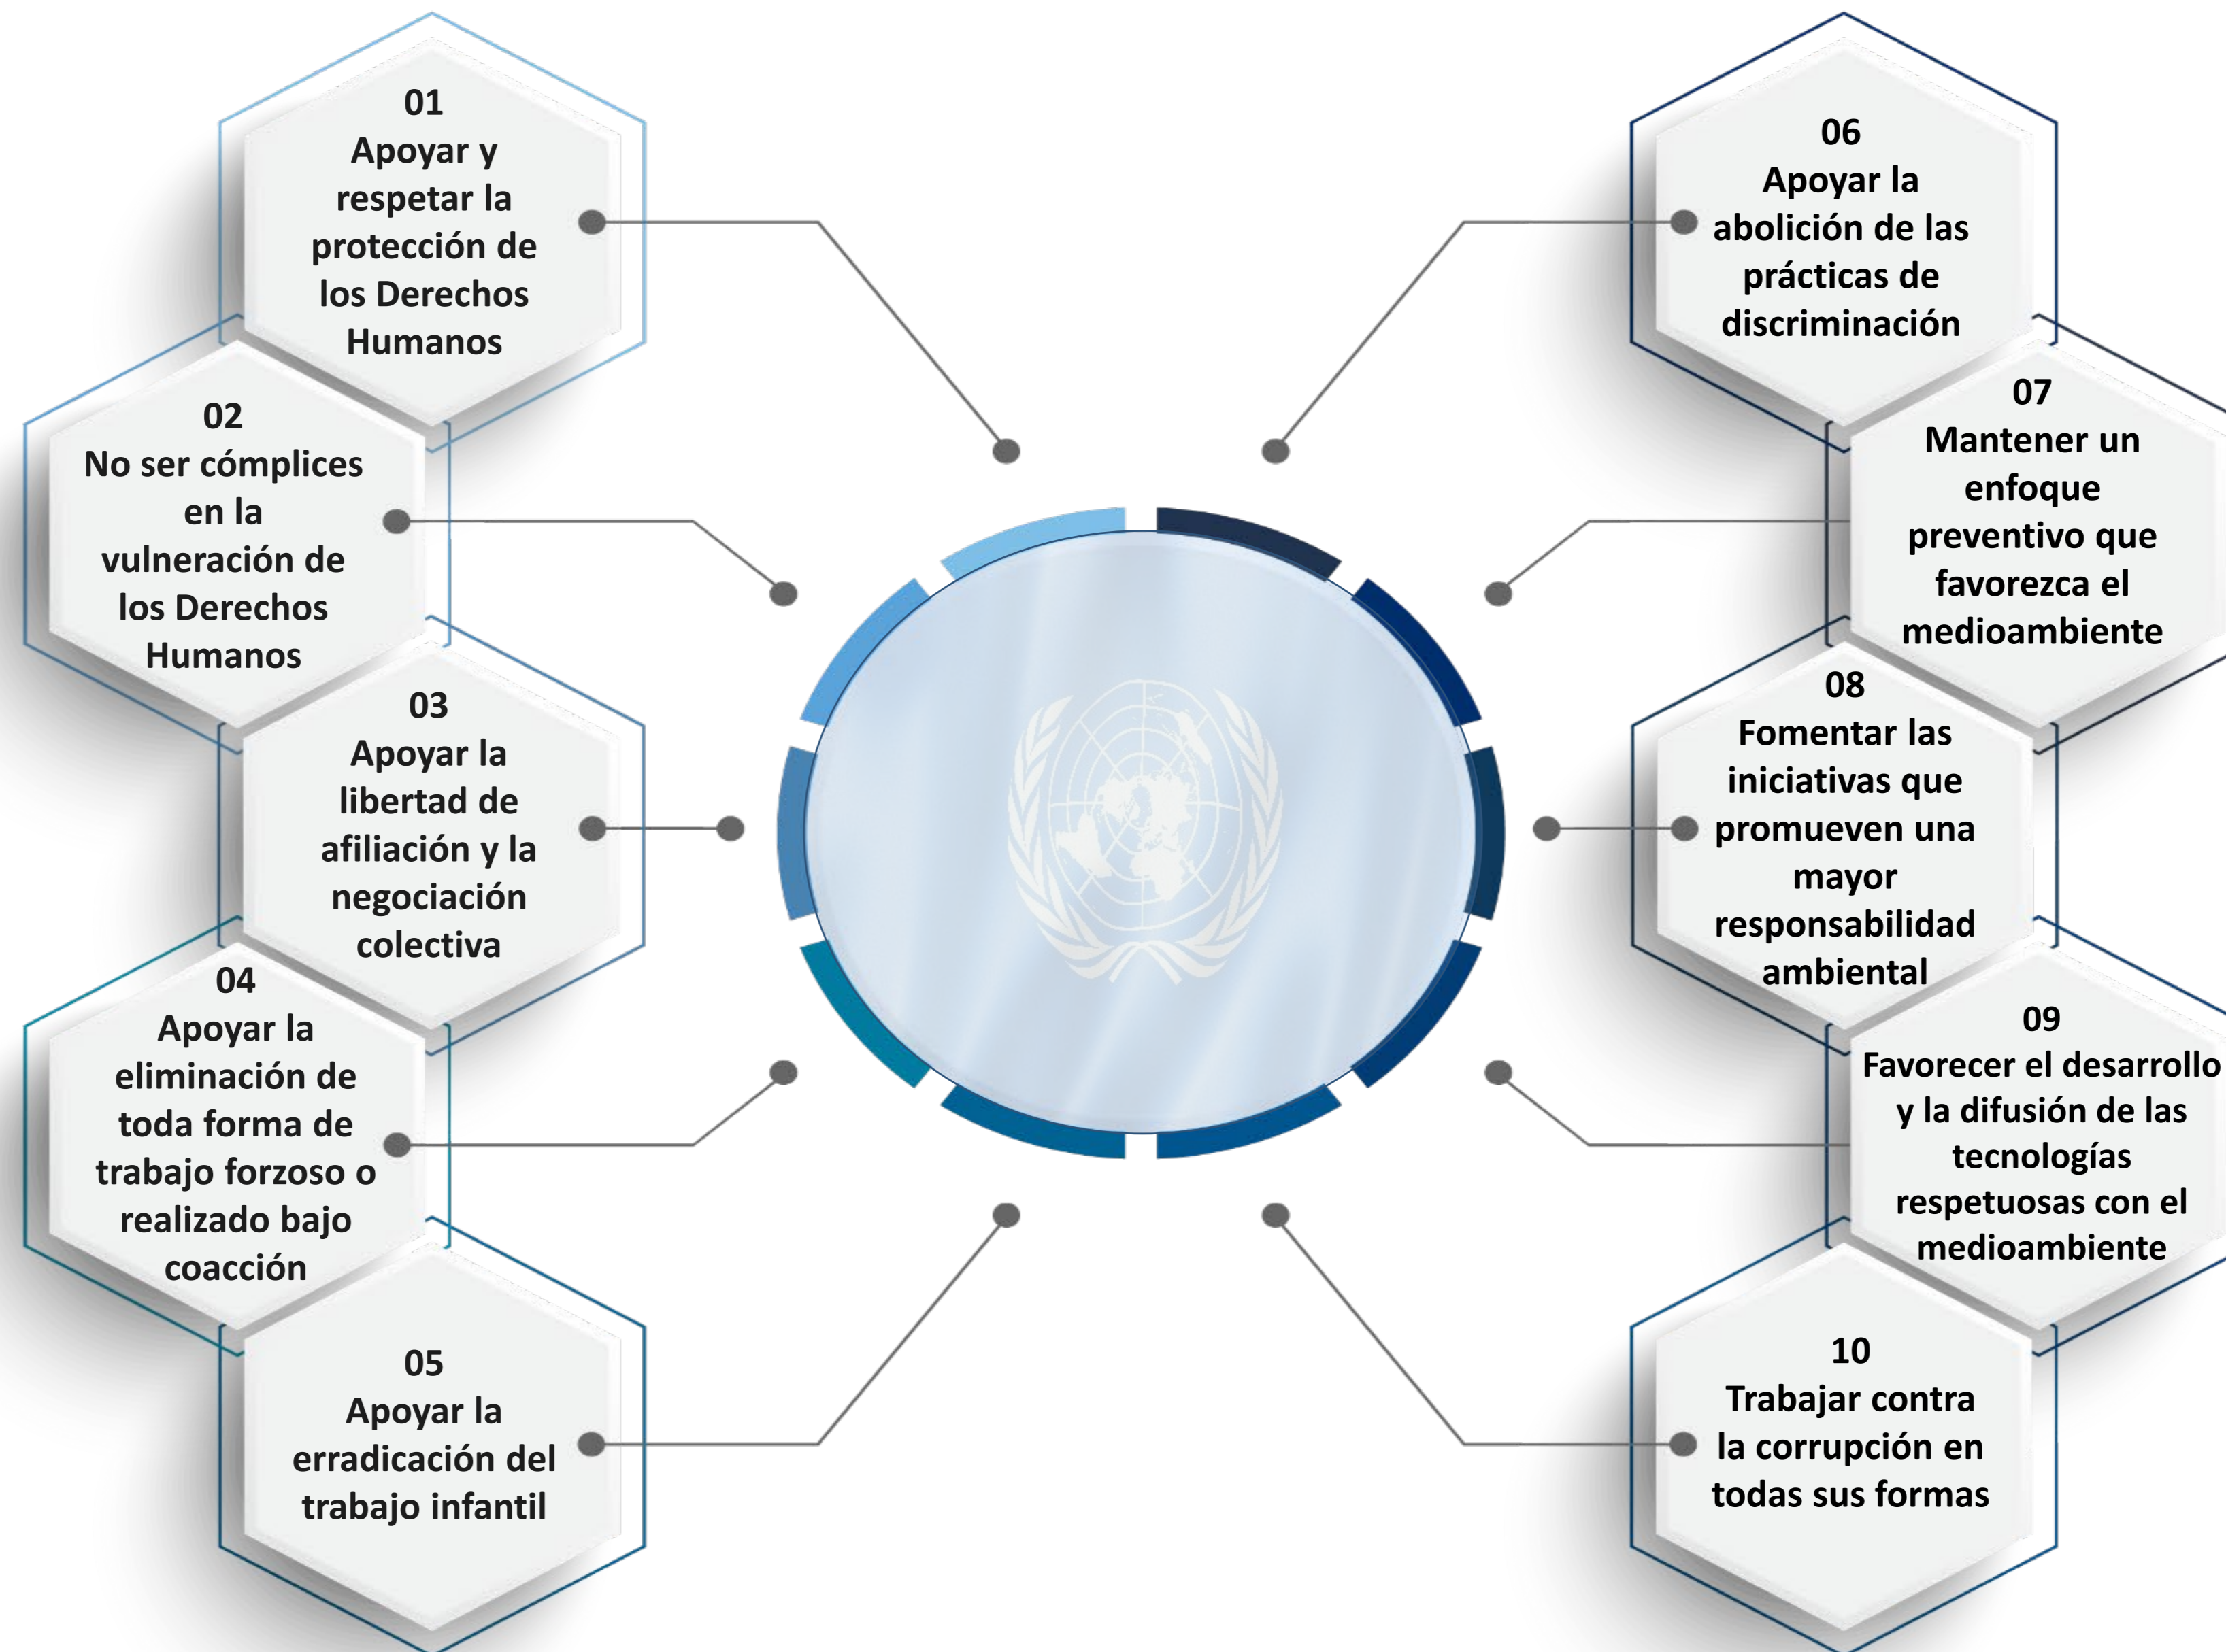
01
Apoyar y respetar la protección de los Derechos Humanos

02
No ser cómplices en la vulneración de los Derechos Humanos

03
Apoyar la libertad de afiliación y la negociación colectiva

04
Apoyar la eliminación de toda forma de trabajo forzoso o realizado bajo coacción

05
Apoyar la erradicación del trabajo infantil

06
Apoyar la abolición de las prácticas de discriminación

07
Mantener un enfoque preventivo que favorezca el medioambiente

08
Fomentar las iniciativas que promueven una mayor responsabilidad ambiental

09
Favorecer el desarrollo y la difusión de las tecnologías respetuosas con el medioambiente

10
Trabajar contra la corrupción en todas sus formas